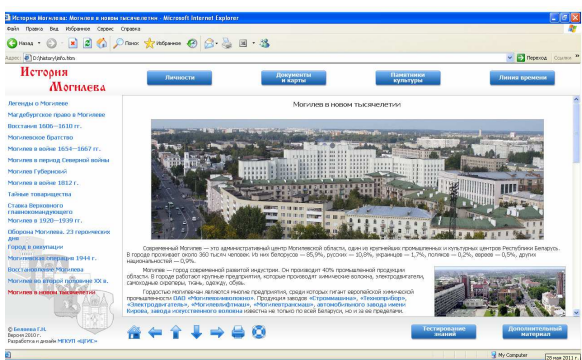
История Могилева: Могилев в новом тысячелетии - Microsoft Internet Explorer

Файл Правка Вид Избранное Сервис Справка

Назад Поиск Избранное

Адрес D:/history/info.htm Переход Ссылки

История Могилева

Личности

Документы и карты

Памятники культуры

Линия времени

Легенды о Могилеве
Магдебургское право в Могилеве
Восстание 1606—1610 гг.
Могилевское братство
Могилев в войне 1654—1667 гг.
Могилев в период Северной войны
Могилев Губернский
Могилев в войне 1812 г.
Тайные товарищества
Ставка Верховного главнокомандующего
Могилев в 1920—1939 гг.
Оборона Могилева. 23 героических дня
Город в оккупации
Могилевская операция 1944 г.
Восстановление Могилева
Могилев во второй половине XX в.
Могилев в новом тысячелетии

Могилев в новом тысячелетии

Современный Могилев — это административный центр Могилевской области, один из крупнейших промышленных и культурных центров Республики Беларусь. В городе проживает около 360 тысяч человек: из них белорусов — 85,9%, русских — 10,8%, украинцев — 1,7%, поляков — 0,2%, евреев — 0,5%, других национальностей — 0,9%.

Могилев — город современной развитой индустрии. Он производит 40% промышленной продукции области. В городе работают крупные предприятия, которые производят химическое волокно, электродвигатели, самосвалы, скреперы, ткань, одежду, обувь.

Гордостью могилевчан являются многие предприятия, среди которых гигант европейской химической промышленности ОАО «Могилевхимволокно». Продукция заводов «Строммашина», «Техноприбор», «Электродвигатель», «Могилевлифтмаш», «Могилевтрансмаш», автомобильного завода имени Кирова, завода искусственного волокна известна не только по всей Беларуси, но и за ее пределами.

© Белкина Т.Л.
Версия 2010 г.
Разработка и дизайн МГКЦП «ЦИТ»

Тестирование знаний

Дополнительный материал

My Computer

28 мая 2011 г.